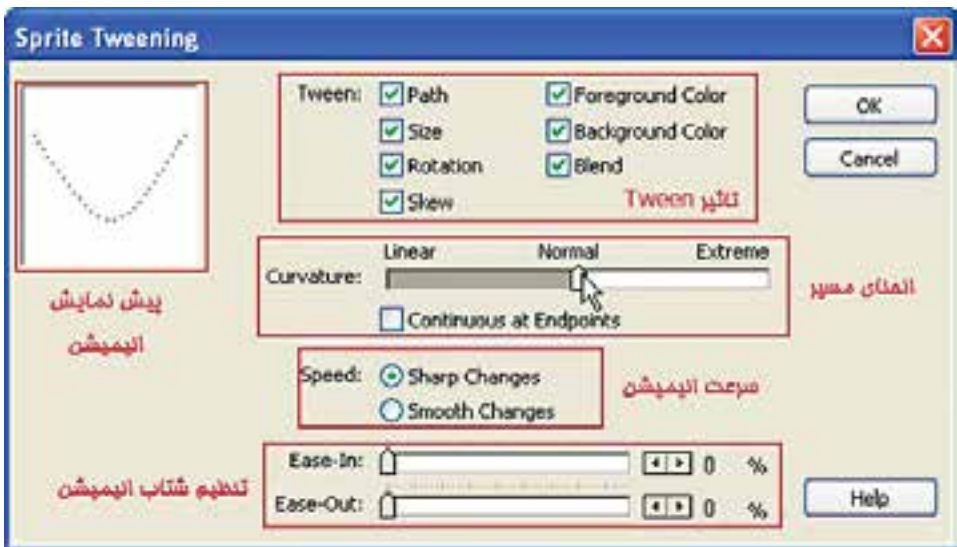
Sprite Tweening

Tween: Path
Size
Rotation
Skew
Foreground Color
Background Color
Blend

تاثیر Tween

OK
Cancel

پیش نمایش انیمیشن

Linear Normal Extreme
Curvature:
Continuous at Endpoints

انحنای مسیر

Speed: Sharp Changes
Smooth Changes

سرعت انیمیشن

Ease-In: 0 %
Ease-Out: 0 %

تنظیم شتاب انیمیشن

Help